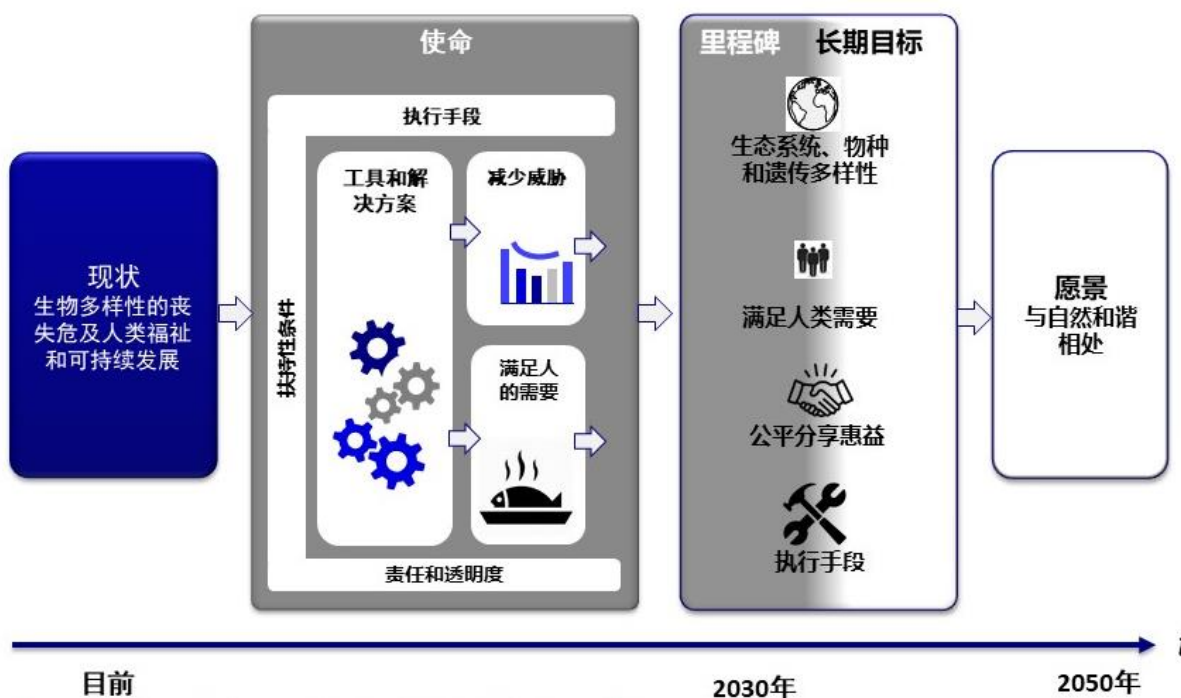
现状
生物多样性的丧失危及人类福祉和可持续发展

使命

执行手段

扶持性条件

工具和解决方案

减少威胁

满足人的需要

责任和透明度

里程碑 长期目标

生态系统、物种和遗传多样性

满足人类需要

公平分享惠益

执行手段

愿景
与自然和谐相处

目前

2030年

2050年